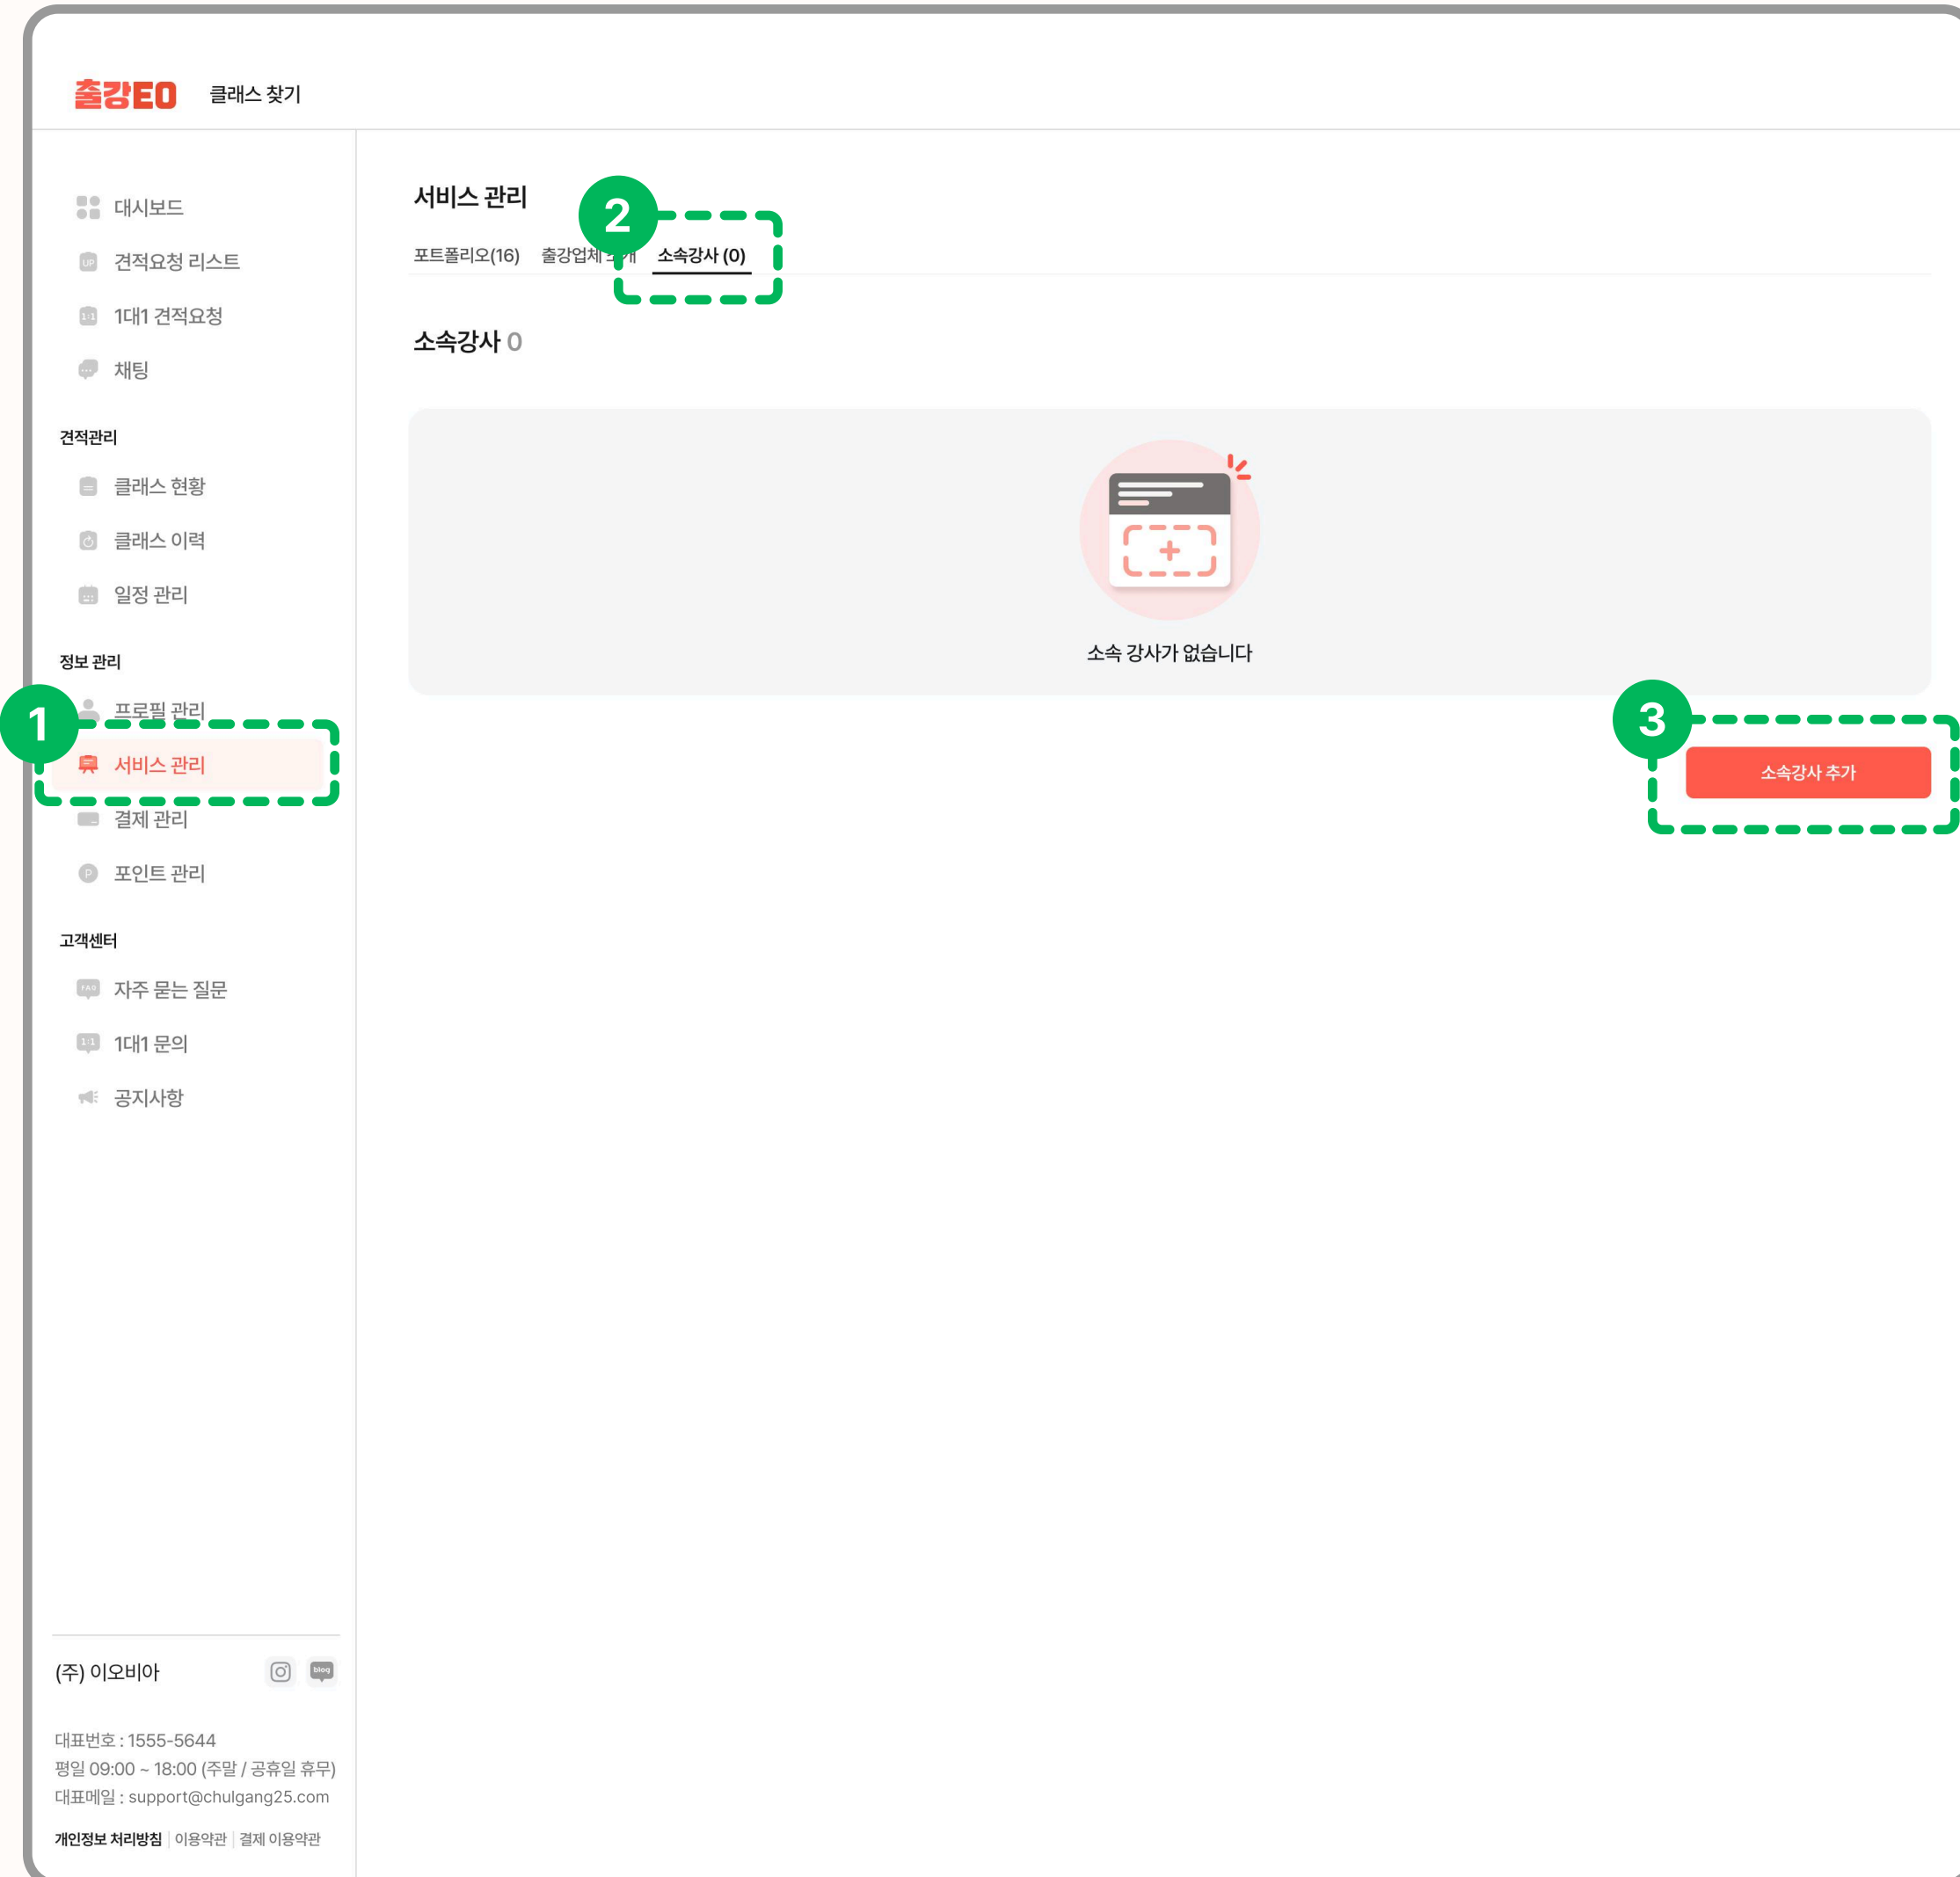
출강EO 클래스 찾기

대시보드
견적요청 리스트
1대1 견적요청
채팅

견적관리
클래스 현황
클래스 이력
일정 관리

정보 관리
프로필 관리
서비스 관리
결제 관리
포인트 관리

고객센터
자주 묻는 질문
1대1 문의
공지사항

(주) 이오비아

대표번호 : 1555-5644
평일 09:00 ~ 18:00 (주말 / 공휴일 휴무)
대표메일 : support@chulgang25.com

개인정보 처리방침 | 이용약관 | 결제 이용약관

서비스 관리

2

포트폴리오(16) 출강업체 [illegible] 소속강사 (0)

소속강사 0

소속 강사가 없습니다

1

3

소속강사 추가